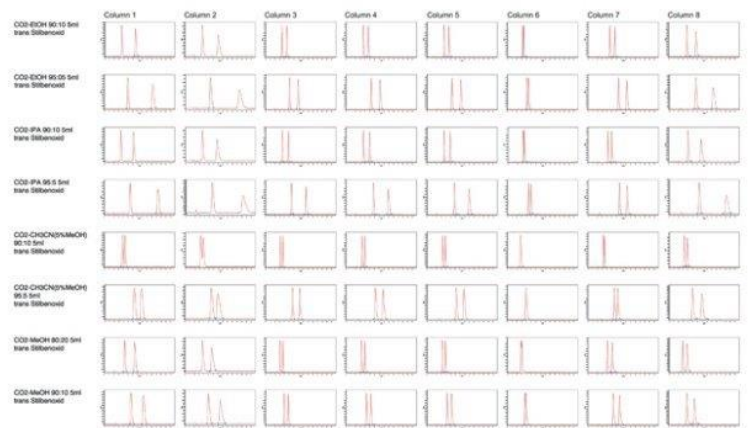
Column 1 Column 2 Column 3 Column 4 Column 5 Column 6 Column 7 Column 8

CO2-EtOH 90:10 5ml trans Stilbenoxid

CO2-EtOH 95:05 5ml trans Stilbenoxid

CO2-IPA 90:10 5ml trans Stilbenoxid

CO2-IPA 95:5 5ml trans Stilbenoxid

CO2-CH3CN(5%MeOH) 90:10 5ml trans Stilbenoxid

CO2-CH3CN(5%MeOH) 95:5 5ml trans Stilbenoxid

CO2-MeOH 80:20 5ml trans Stilbenoxid

CO2-MeOH 90:10 5ml trans Stilbenoxid